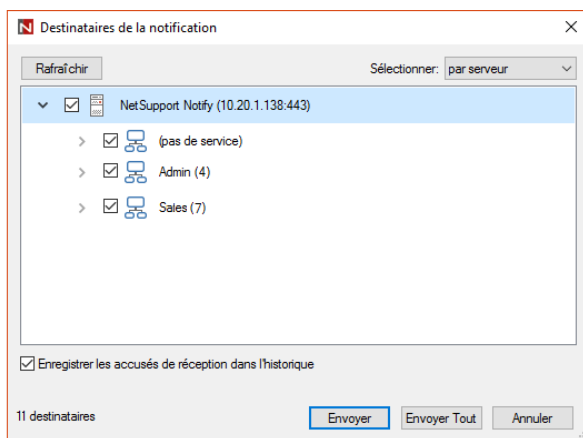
Destinataires de la notification

Rafraîchir

Sélectionner: par serveur

NetSupport Notify (10.20.1.138:443)

(pas de service)

Admin (4)

Sales (7)

Enregistrer les accusés de réception dans l'historique

11 destinataires

Envoyer

Envoyer Tout

Annuler